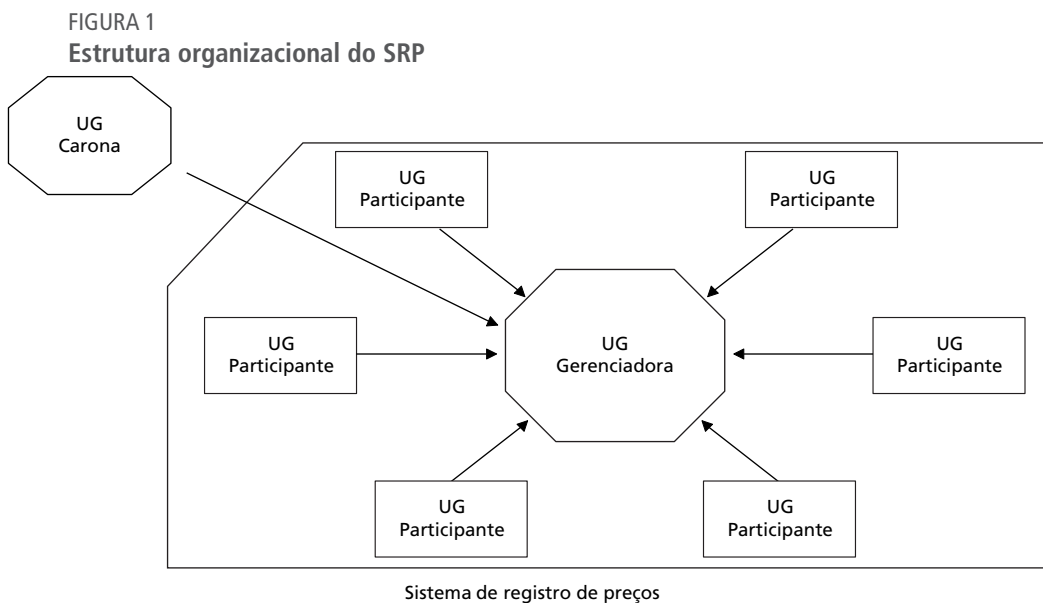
FIGURA 1
Estrutura organizacional do SRP

UG
Carona

UG
Participante

UG
Participante

UG
Participante

UG
Gerenciadora

UG
Participante

UG
Participante

UG
Participante

Sistema de registro de preços